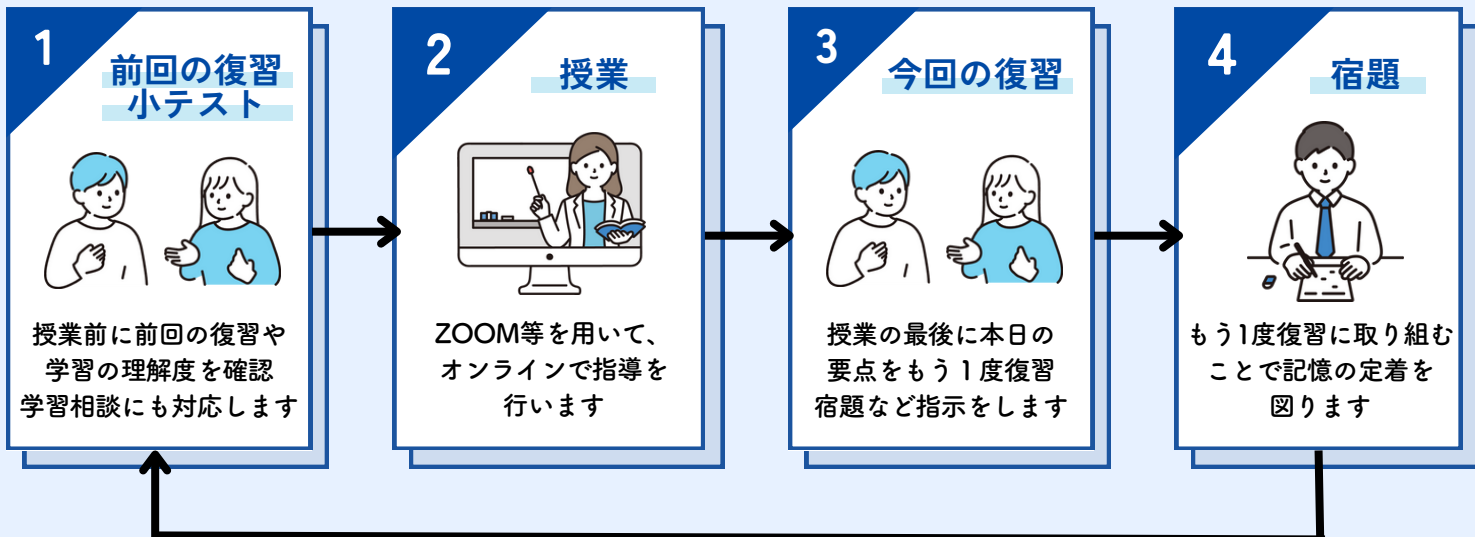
1
前回の復習
小テスト

授業前に前回の復習や
学習の理解度を確認
学習相談にも対応します

2
授業

ZOOM等を用いて、
オンラインで指導を
行います

3
今回の復習

授業の最後に本日の
要点をもう1度復習
宿題など指示をします

4
宿題

もう1度復習に取り組む
ことで記憶の定着を
図ります